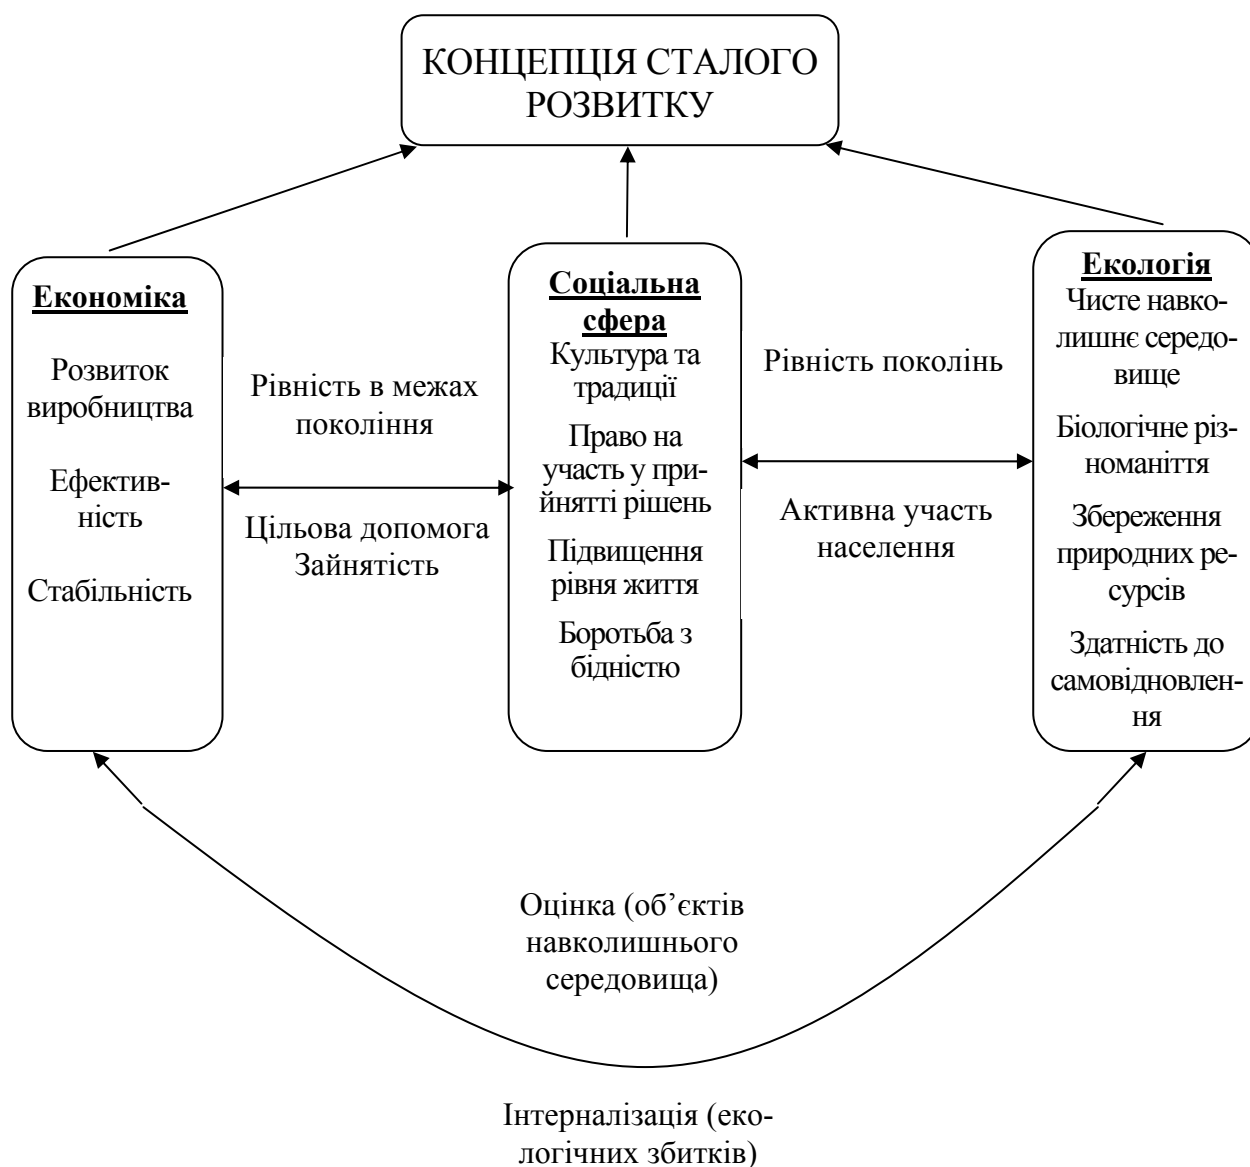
КОНЦЕПЦІЯ СТАЛОГО РОЗВИТКУ

Економіка

Розвиток виробництва

Ефективність

Стабільність

Рівність в межах покоління

Цільова допомога
Зайнятість

Соціальна сфера

Культура та традиції

Право на участь у прийнятті рішень

Підвищення рівня життя

Боротьба з бідністю

Рівність поколінь

Активна участь населення

Екологія

Чисте навколишнє середовище

Біологічне різноманіття

Збереження природних ресурсів

Здатність до самовідновлення

Оцінка (об'єктів навколишнього середовища)

Інтерналізація (екологічних збитків)